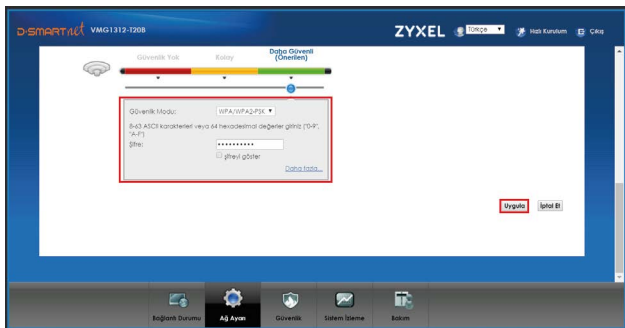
D-SMARTnet VMG1312-T20B

ZYXEL Türkçe Hızlı Kurulum Çıkış

Güvenlik Yok Kolay Daha Güvenli (Önerilen)

Güvenlik Modu: WPA/WPA2-PSK

8-63 ASCII karakterleri veya 64 hexadesimal değerler giriniz ("0-9", "A-F")

Şifre: ••••••••••

Şifreyi göster

Daha fazla...

Uygula İptal Et

Bağlantı Durumu Ağ Ayarı Güvenlik Sistem İzleme Bakım